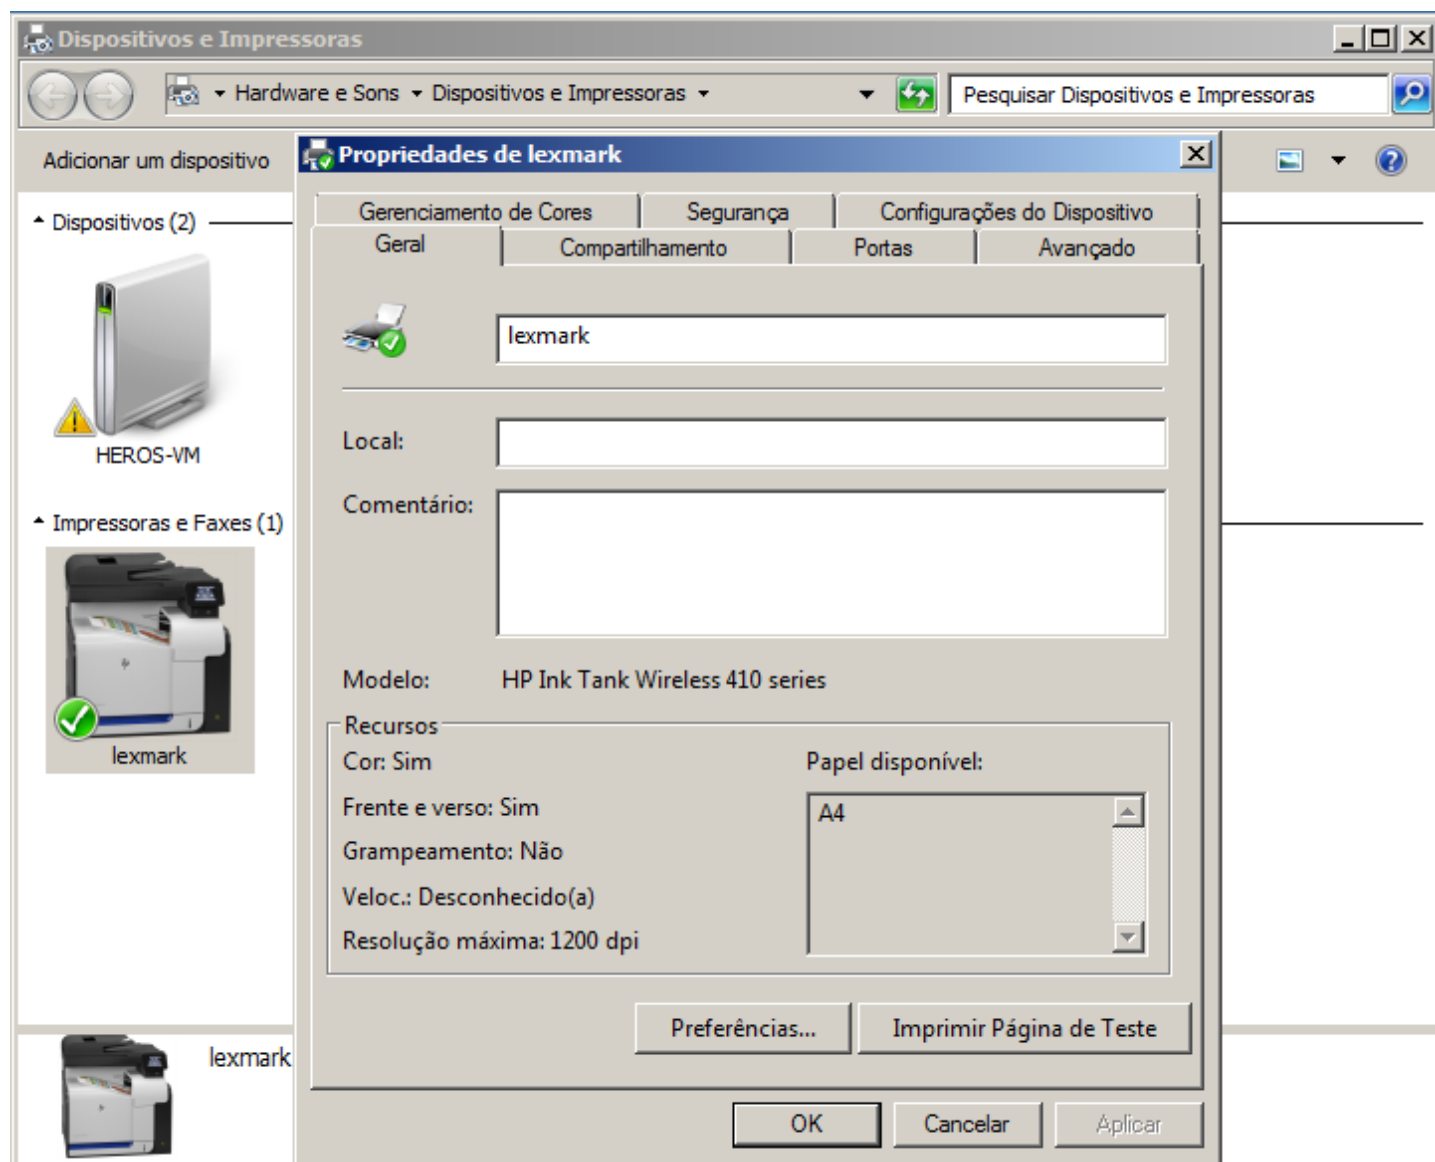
Dispositivos e Impressoras

Hardware e Sons ▸ Dispositivos e Impressoras ▸

Pesquisar Dispositivos e Impressoras

Adicionar um dispositivo

Dispositivos (2)

HEROS-VM

Impressoras e Faxes (1)

lexmark

lexmark

Propriedades de lexmark

Gerenciamento de Cores | Segurança | Configurações do Dispositivo
Geral | Compartilhamento | Portas | Avançado

lexmark

Local:

Comentário:

Modelo: HP Ink Tank Wireless 410 series

Recursos
Cor: Sim
Frente e verso: Sim
Grampeamento: Não
Veloc.: Desconhecido(a)
Resolução máxima: 1200 dpi

Papel disponível:
A4

Preferências... | Imprimir Página de Teste

OK | Cancelar | Aplicar